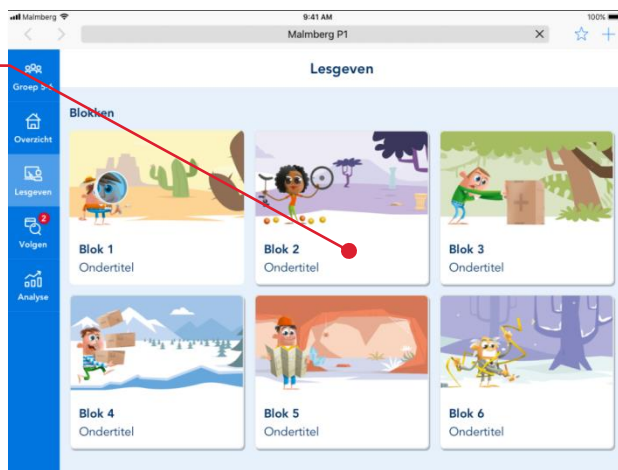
Malmberg
9:41 AM
100%
Malmberg P1
Groep 5
Overzicht
Lesgeven
2
Volgen
Analyse
Lesgeven
Blokken
Blok 1
Ondertitel
Blok 2
Ondertitel
Blok 3
Ondertitel
Blok 4
Ondertitel
Blok 5
Ondertitel
Blok 6
Ondertitel